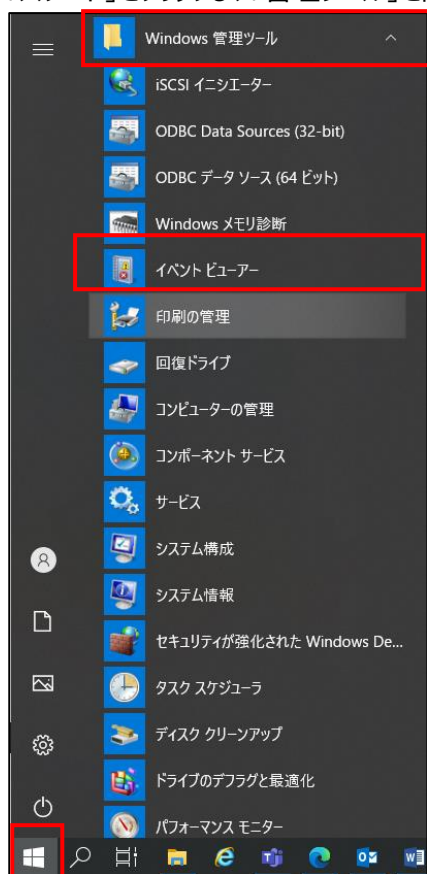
Windows 管理ツール

iSCSI イニシエーター

ODBC Data Sources (32-bit)

ODBC データ ソース (64 ビット)

Windows メモリ診断

イベント ビューアー

印刷の管理

回復ドライブ

コンピューターの管理

コンポーネント サービス

サービス

システム構成

システム情報

セキュリティが強化された Windows De...

タスク スケジューラ

ディスク クリーンアップ

ドライブのデフラグと最適化

パフォーマンス モニター